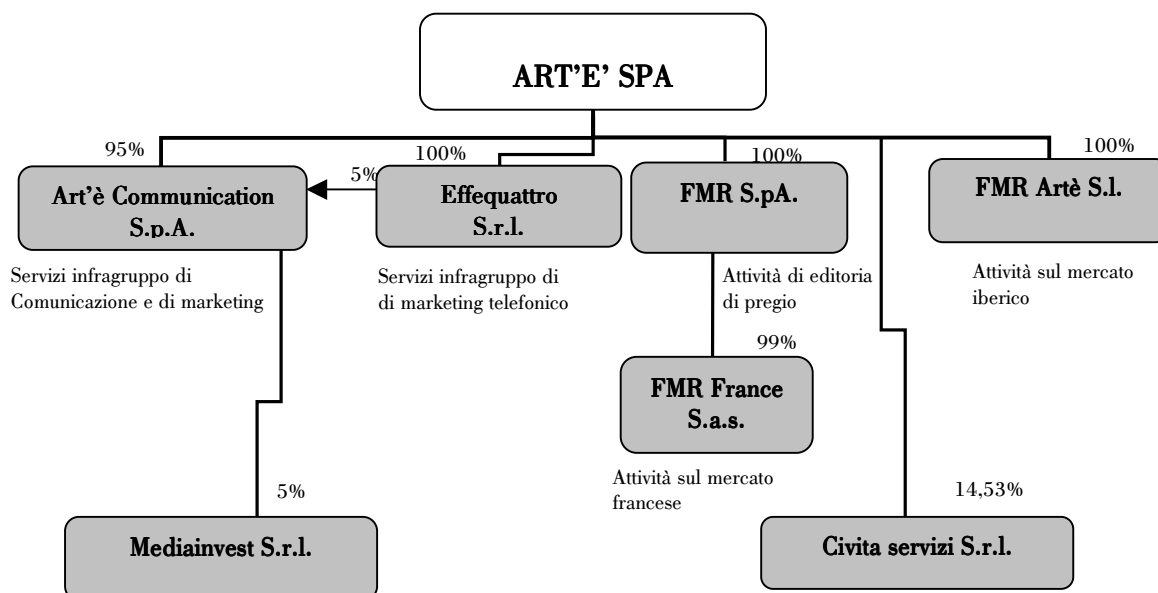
ART'E' SPA

95%

Art'è Communication S.p.A.

Servizi infragruppo di Comunicazione e di marketing

5%

100%

Effequattro S.r.l.

Servizi infragruppo di di marketing telefonico

100%

FMR S.pA.

Attività di editoria di pregio

100%

FMR Artè S.l.

Attività sul mercato iberico

99%

FMR France S.a.s.

Attività sul mercato francese

5%

Mediainvest S.r.l.

14,53%

Civita servizi S.r.l.